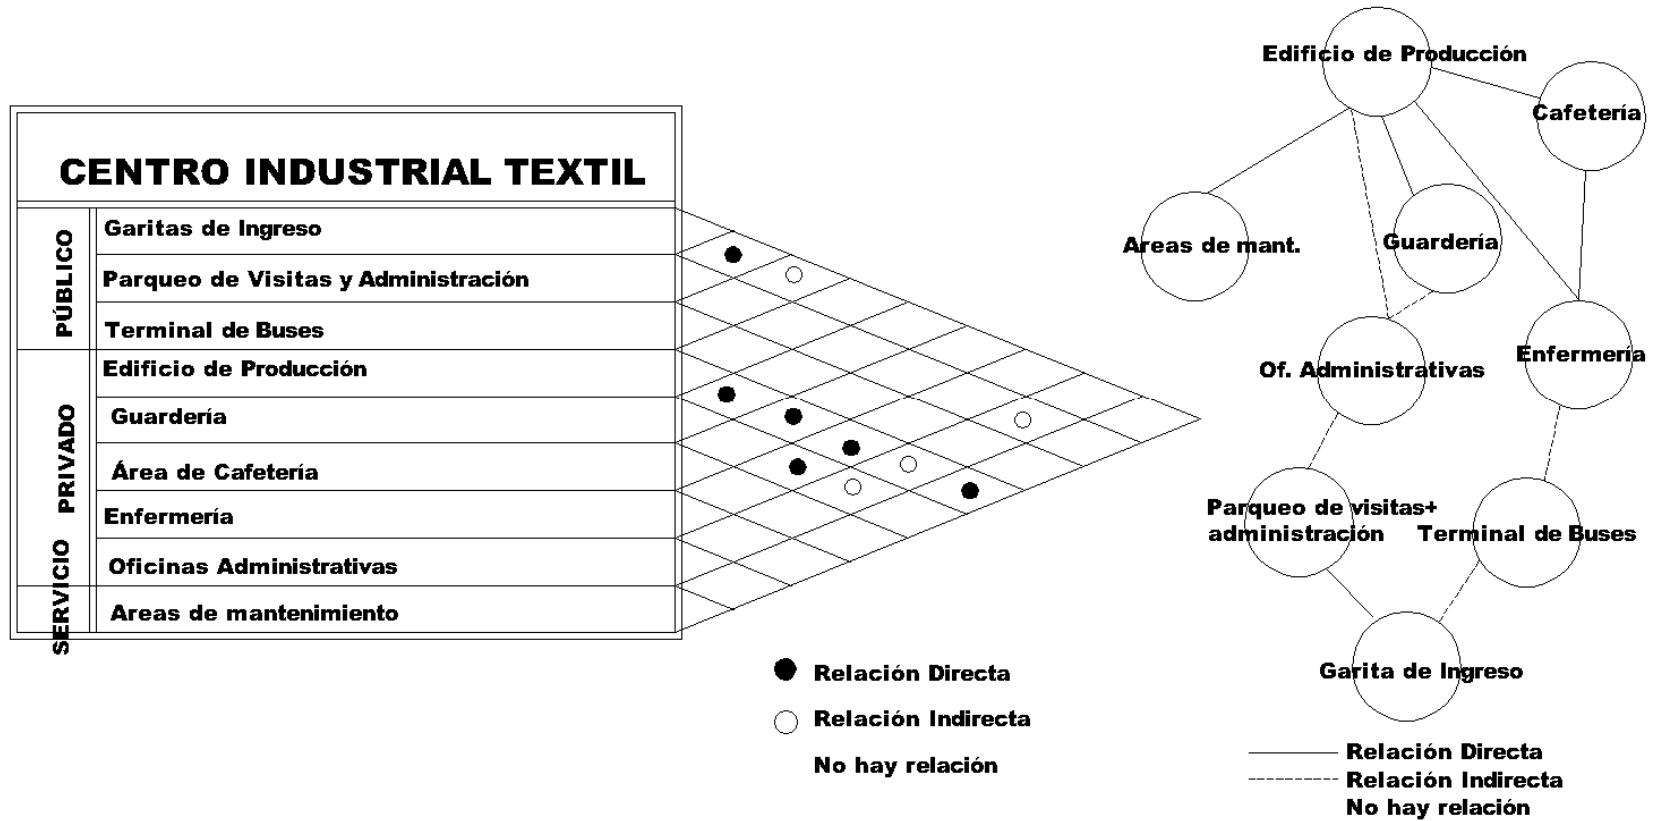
CENTRO INDUSTRIAL TEXTIL

PÚBLICO
Garitas de Ingreso
Parqueo de Visitas y Administración
Terminal de Buses

PRIVADO
Edificio de Producción
Guardería
Área de Cafetería
Enfermería

SERVICIO
Oficinas Administrativas
Areas de mantenimiento

Relación Directa
Relación Indirecta
No hay relación

Edificio de Producción
Cafetería
Areas de mant.
Guardería
Of. Administrativas
Enfermería
Parqueo de visitas+ administración
Terminal de Buses
Garita de Ingreso

Relación Directa
Relación Indirecta
No hay relación